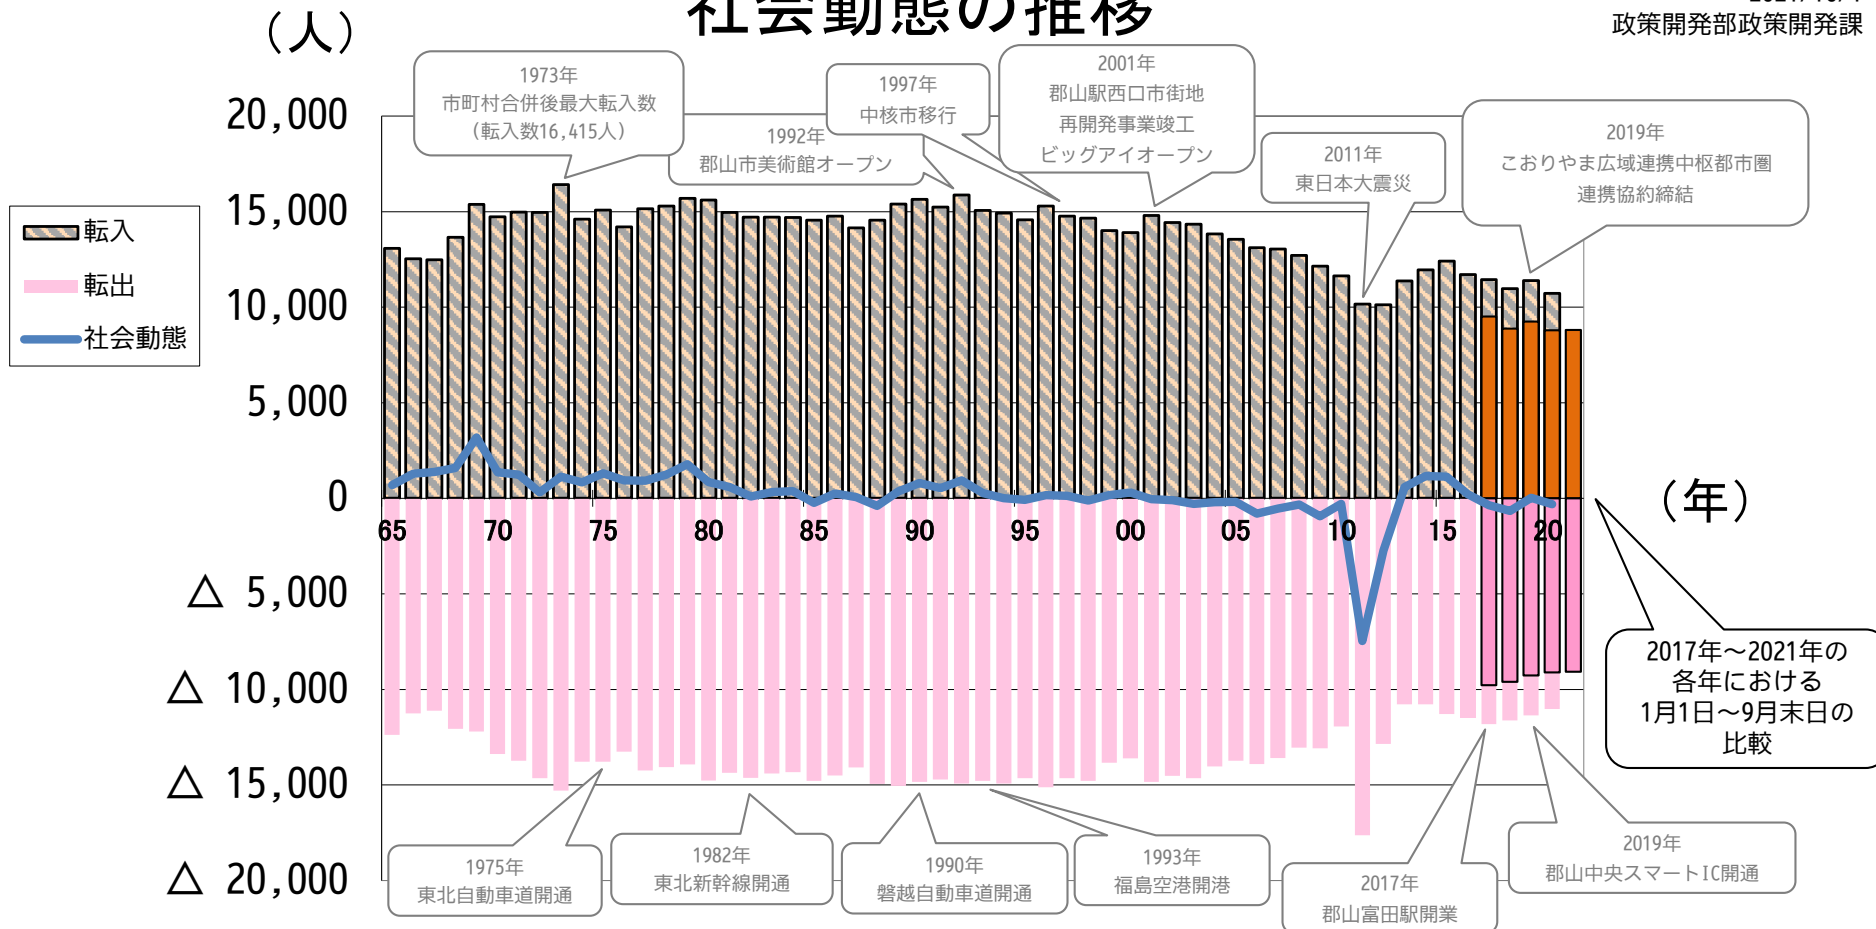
社会動態の推移

政策開発部政策開発課

（人）

20,000
15,000
10,000
5,000
0
△ 5,000
△ 10,000
△ 15,000
△ 20,000

転入
転出
社会動態

1973年
市町村合併後最大転入数
（転入数16,415人）

1992年
郡山市美術館オープン

1997年
中核市移行

2001年
郡山駅西口市街地
再開発事業竣工
ビッグアイオープン

2011年
東日本大震災

2019年
こおりやま広域連携中枢都市圏
連携協約締結

65 70 75 80 85 90 95 00 05 10 15 20

（年）

2017年～2021年の
各年における
1月1日～9月末日の
比較

1975年
東北自動車道開通

1982年
東北新幹線開通

1990年
磐越自動車道開通

1993年
福島空港開港

2017年
郡山富田駅開業

2019年
郡山中央スマートIC開通